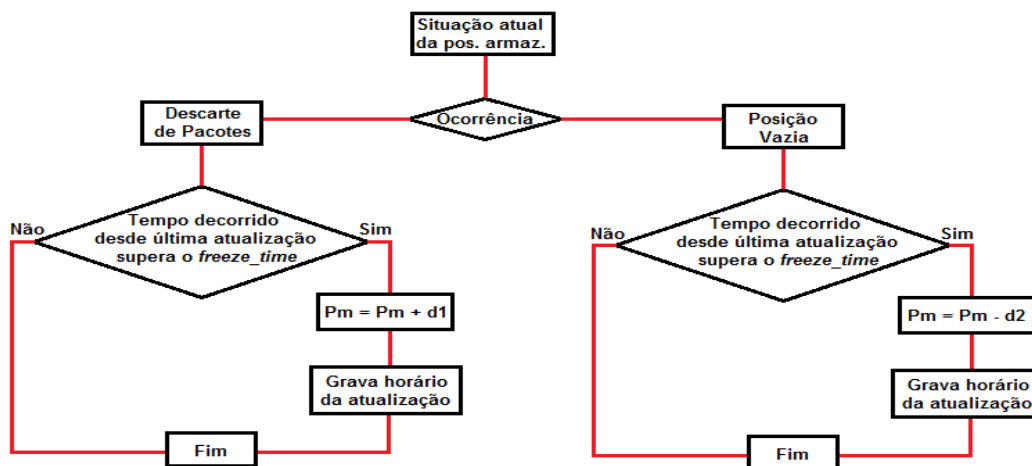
Situação atual da pos. armaz.

Descarte de Pacotes

Ocorrência

Posição Vazia

Não

Tempo decorrido desde última atualização supera o *freeze_time*

Sim

Pm = Pm + d1

Grava horário da atualização

Fim

Não

Tempo decorrido desde última atualização supera o *freeze_time*

Sim

Pm = Pm - d2

Grava horário da atualização

Fim